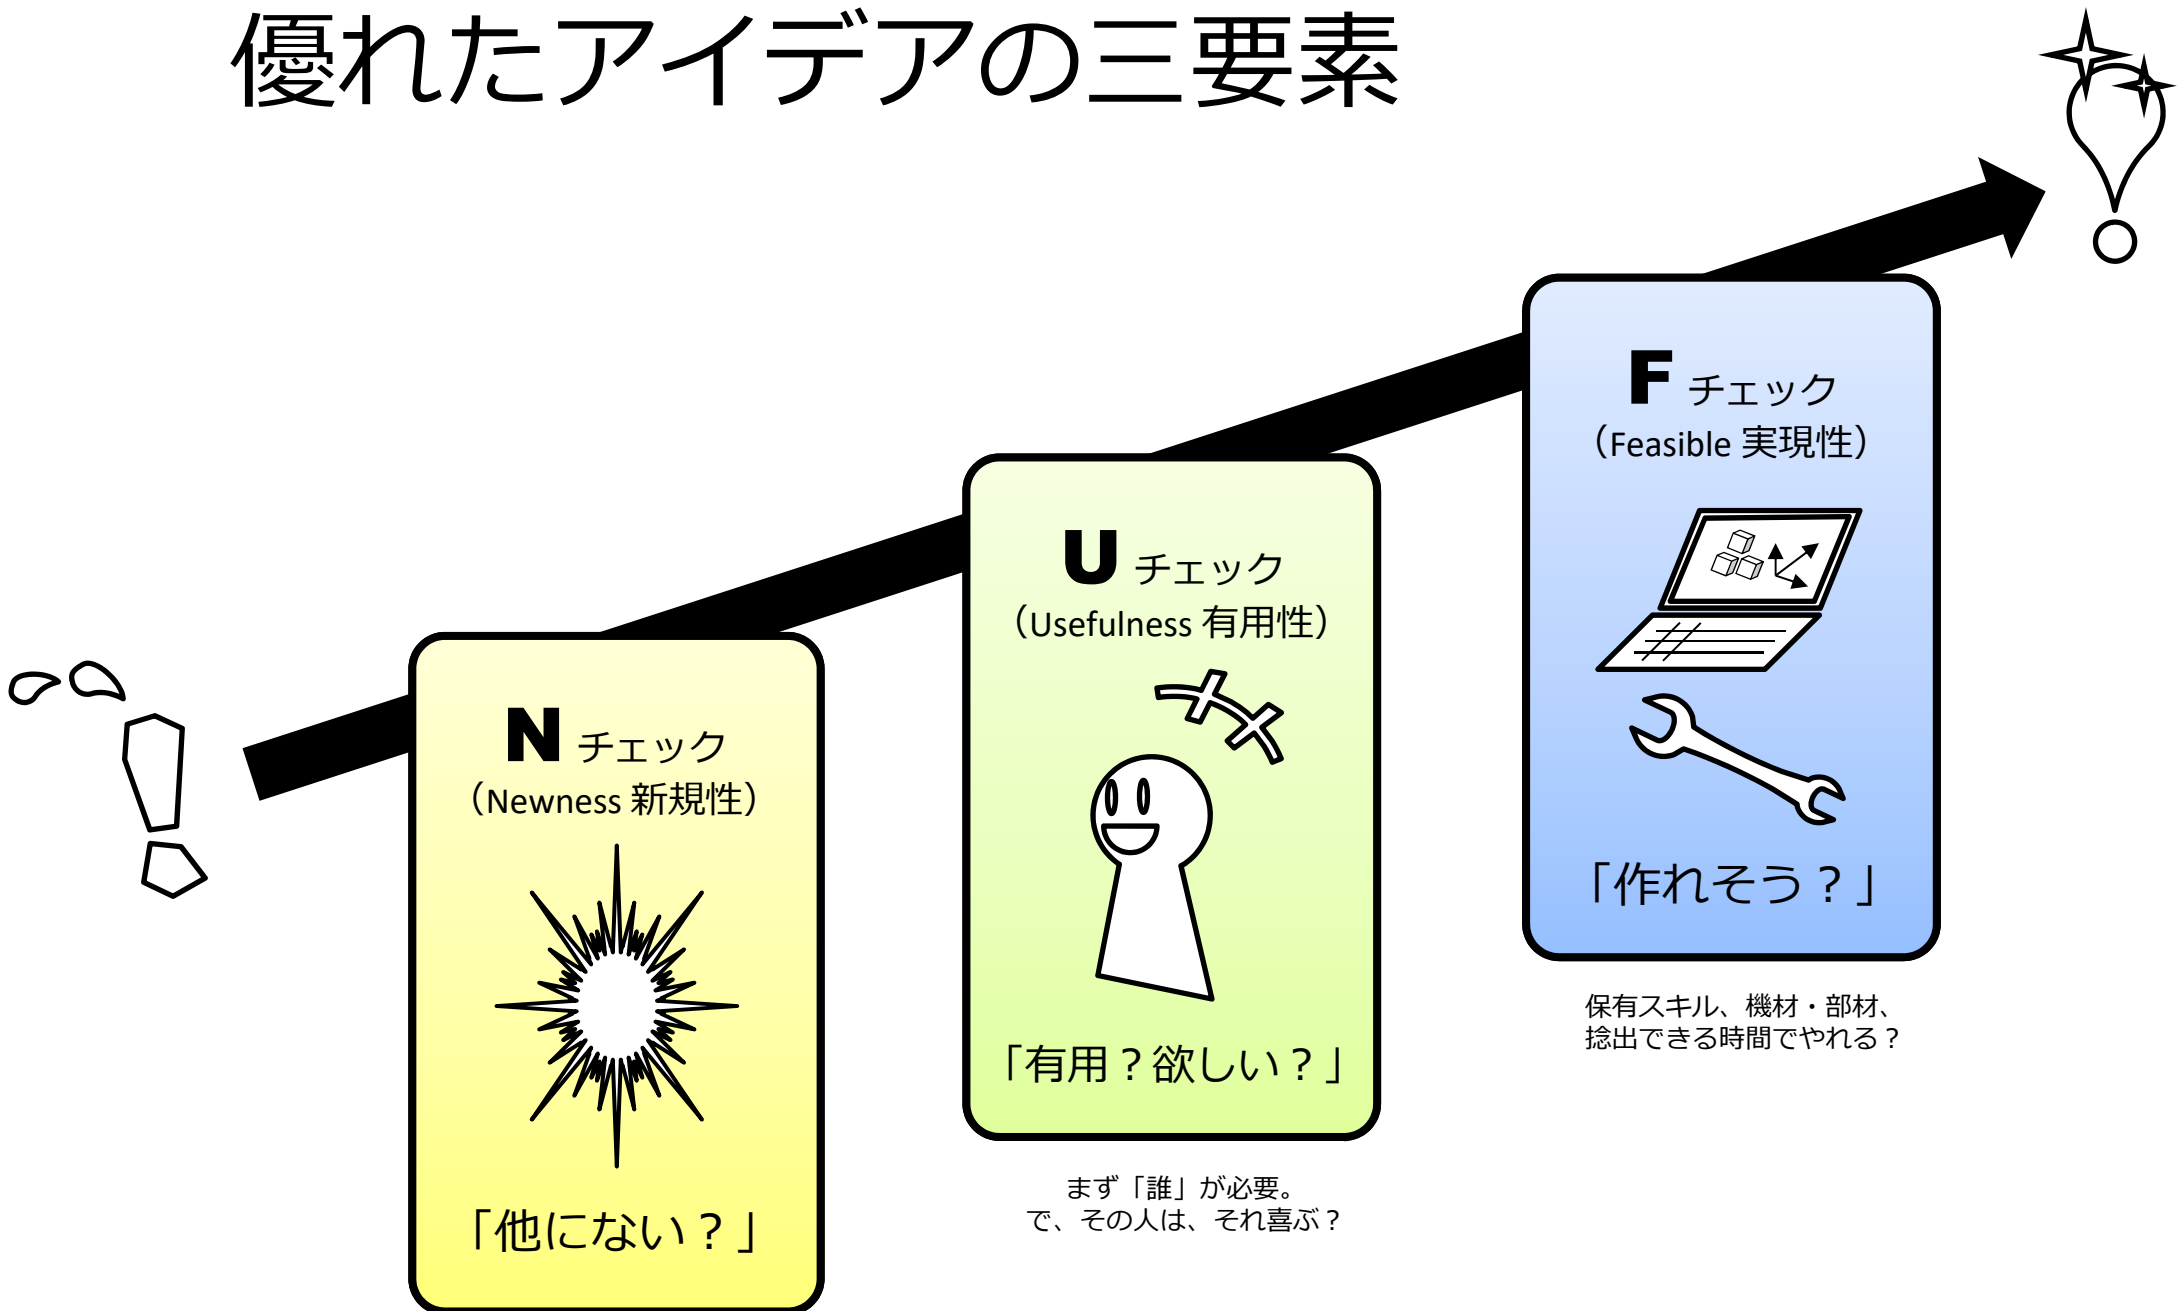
優れたアイデアの三要素

N チェック
（Newness 新規性）

「他にない？」

U チェック
（Usefulness 有用性）

「有用？欲しい？」

まず「誰」が必要。
で、その人は、それ喜ぶ？

F チェック
（Feasible 実現性）

「作れそう？」

保有スキル、機材・部材、
捻出できる時間でやれる？